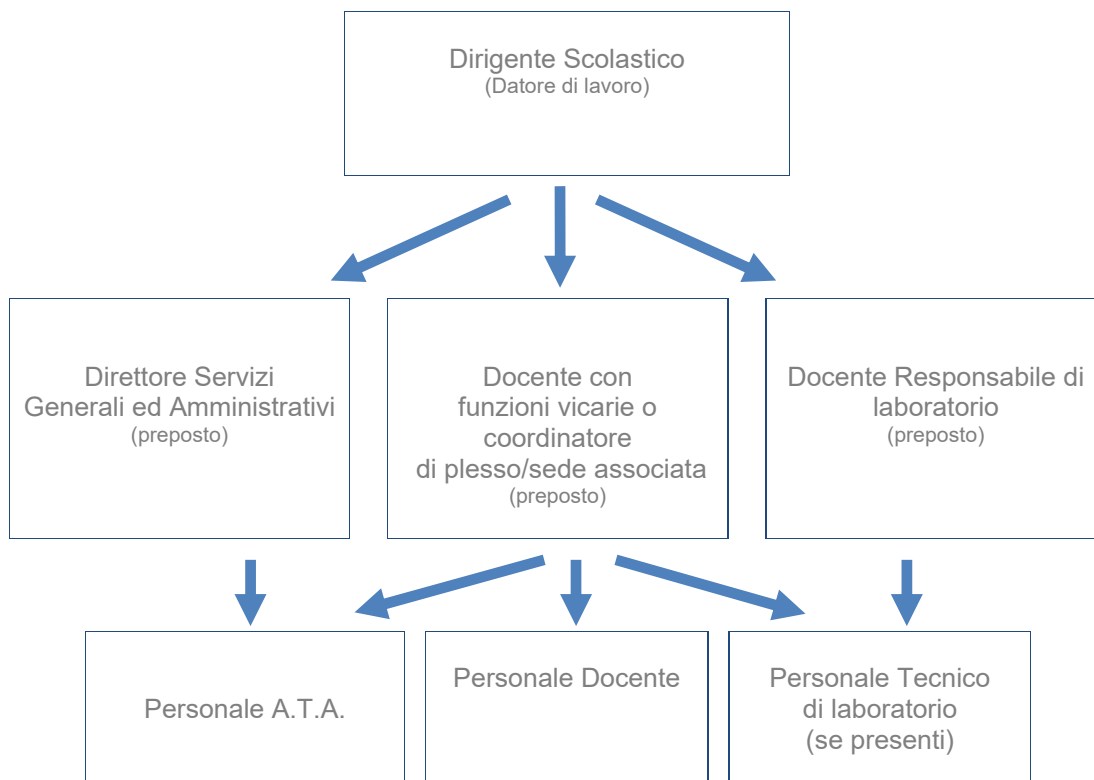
Dirigente Scolastico
(Datore di lavoro)

Direttore Servizi Generali ed Amministrativi
(preposto)

Docente con funzioni vicarie o coordinatore di plesso/sede associata
(preposto)

Docente Responsabile di laboratorio
(preposto)

Personale A.T.A.

Personale Docente

Personale Tecnico di laboratorio
(se presenti)